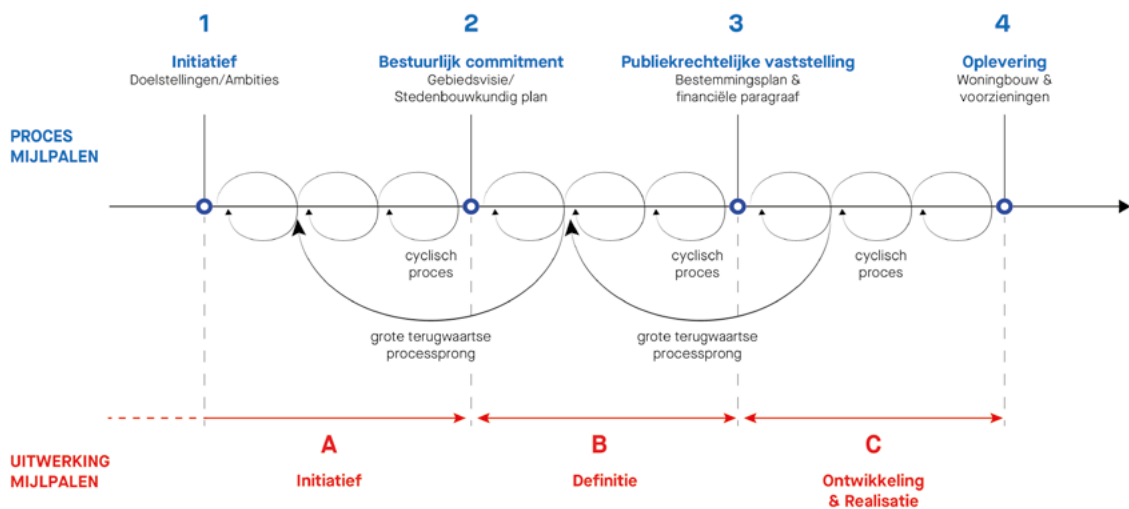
1
Initiatief
Doelstellingen/Ambities

2
Bestuurlijk commitment
Gebiedsvisie/
Stedenbouwkundig plan

3
Publiekrechtelijke vaststelling
Bestemmingsplan &
financiële paragraaf

4
Oplevering
Woningbouw &
voorzieningen

PROCES
MIJLPALEN

cyclisch
proces

cyclisch
proces

cyclisch
proces

grote terugwaartse
processprong

grote terugwaartse
processprong

UITWERKING
MIJLPALEN

A
Initiatief

B
Definitie

C
Ontwikkeling
& Realisatie